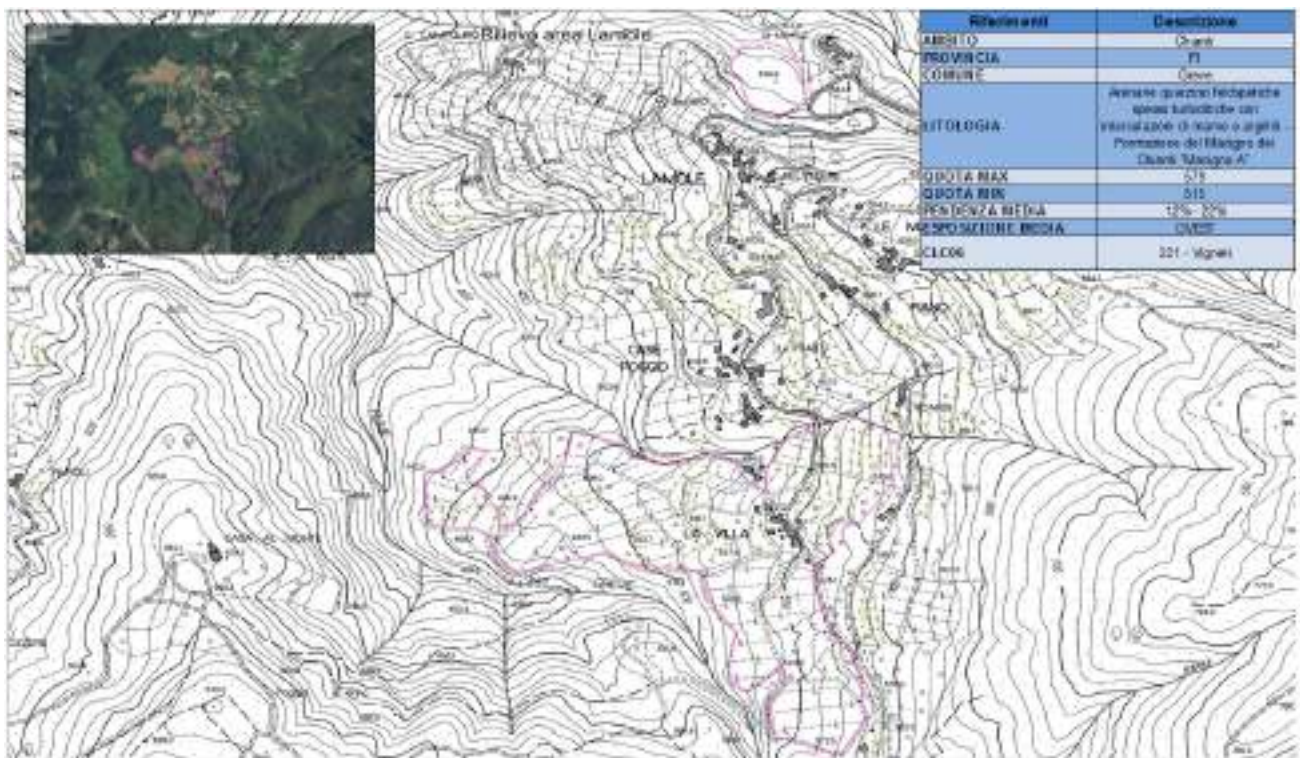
Rilievo area Lamole

| Riferimenti | Descrizione |
|---|---|
| AMBITO | Chianti |
| PROVINCIA | FI |
| COMUNE | Greve |
| LITOLOGIA | Arenarie quarzoso feldspatiche spesso turbiditiche con intercalazioni di marne e argille - Formazione del Macigno del Chianti "Macigno A" |
| QUOTA MAX | 575 |
| QUOTA MIN | 515 |
| PENDENZA MEDIA | 12% - 32% |
| ESPOSIZIONE MEDIA | OVEST |
| CLC06 | 221 - Vigneti |

LAMOLE

CASE POGGIO

VILLA